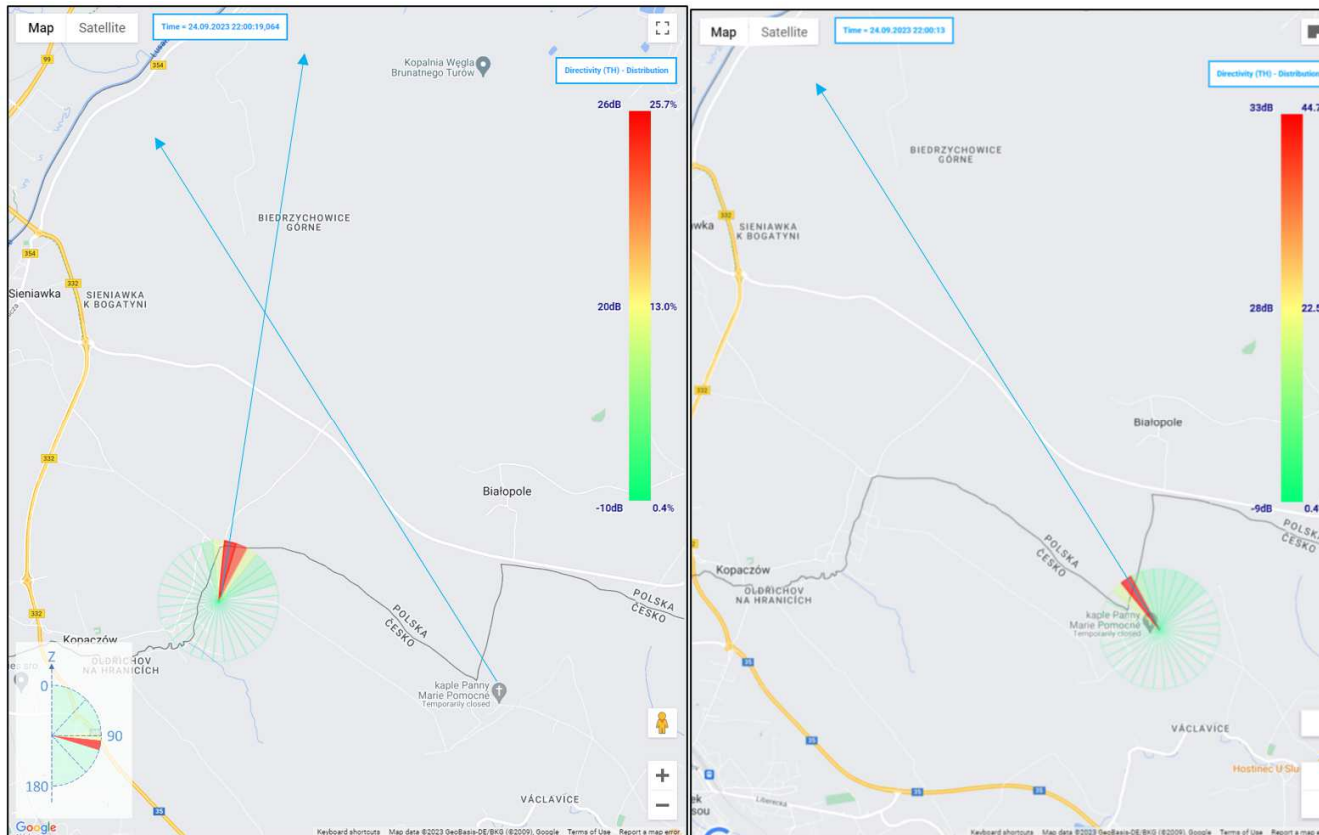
Map Satellite

Time = 24.09.2023 22:00:19,064

Kopalnia Węgla Brunatnego Turów

Directivity (TH) - Distribution

26dB 25.7%

20dB 13.0%

-10dB 0.4%

BIEDRZYCHOWICE GÓRNE

Sieniawka SIENIAWKA K BOGATYNI

Białopole

POLSKA ČESKO

POLSKA ČESKO

Kopaczów

OLDŘICHOV NA HRANICÍCH

kaple Panny Marie Pomocné
Temporarily closed

Z

0

90

180

VÁCLAVICE

Google

Keyboard shortcuts Map data ©2023 GeoBasis-DE/BKG (©2009), Google Terms of Use Report a map error

99 354 354 332 332 332 35

Map Satellite

Time = 24.09.2023 22:00:13

Directivity (TH) - Distribution

33dB 44.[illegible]

28dB 22.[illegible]

-9dB 0.4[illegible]

BIEDRZYCHOWICE GÓRNE

SIENIAWKA K BOGATYNI

Białopole

POLSKA ČESKO

POLSKA ČESKO

Kopaczów

OLDŘICHOV NA HRANICÍCH

kaple Panny Marie Pomocné
Temporarily closed

VÁCLAVICE

Hostinec U Slu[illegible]

Liberecká

332 332 35 35 35

Keyboard shortcuts Map data ©2023 GeoBasis-DE/BKG (©2009), Google Terms of Use Report a map e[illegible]